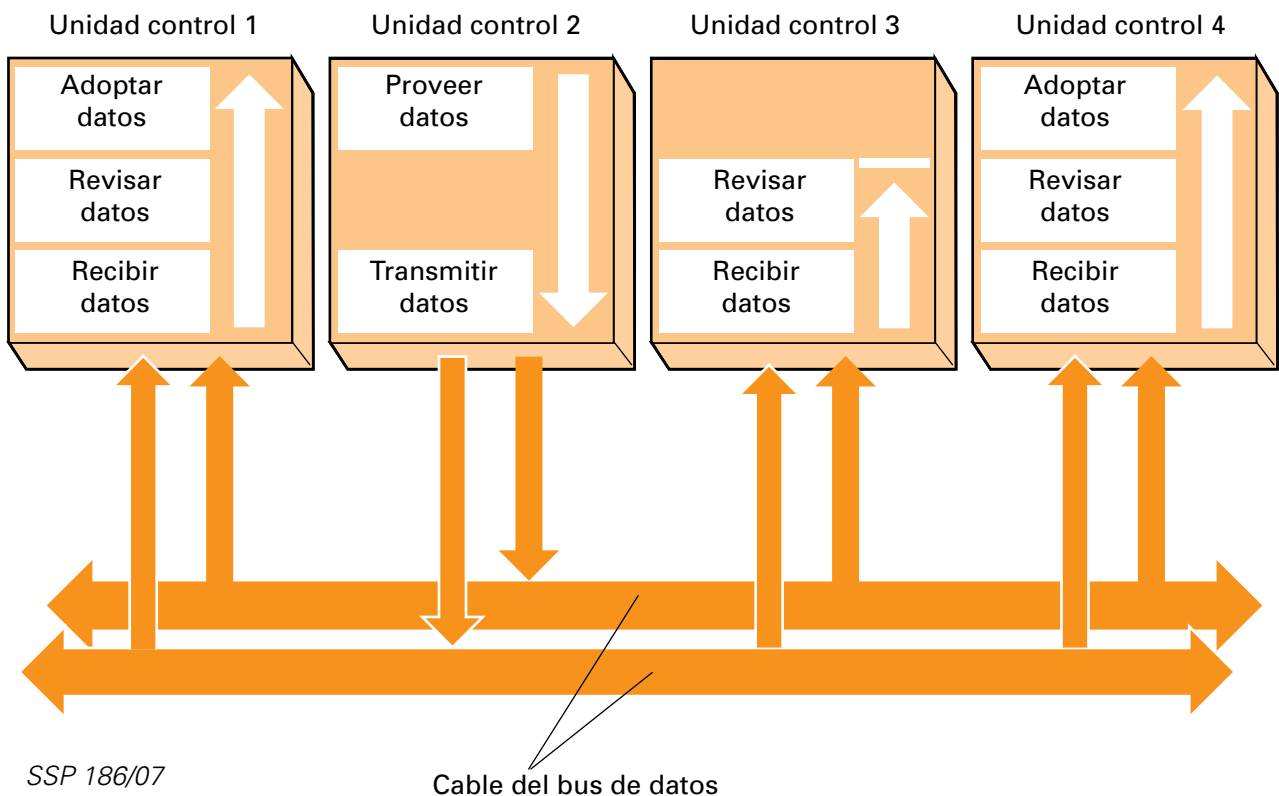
Unidad control 1

Adoptar datos

Revisar datos

Recibir datos

Unidad control 2

Proveer datos

Transmitir datos

Unidad control 3

Revisar datos

Recibir datos

Unidad control 4

Adoptar datos

Revisar datos

Recibir datos

SSP 186/07

Cable del bus de datos